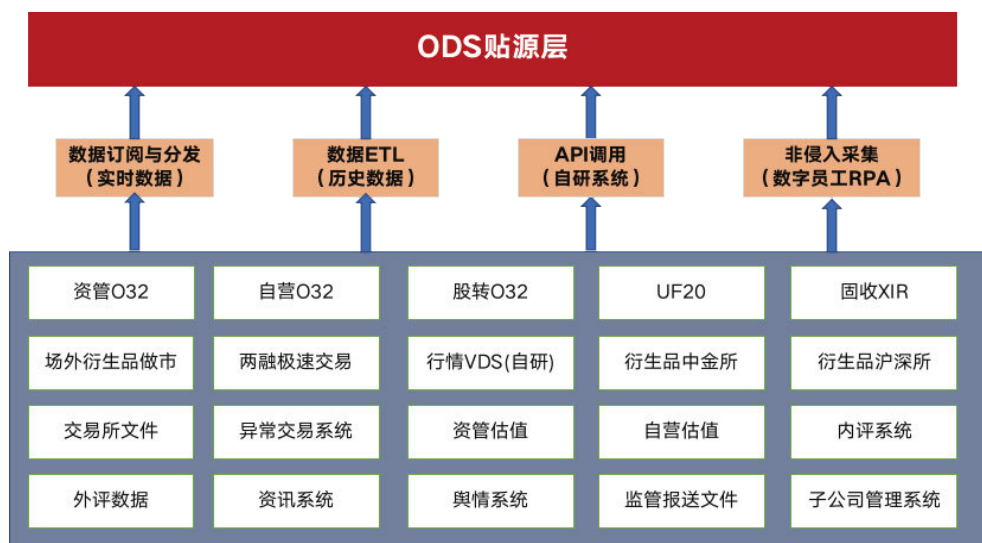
ODS贴源层

数据订阅与分发
（实时数据）

数据ETL
（历史数据）

API调用
（自研系统）

非侵入采集
（数字员工RPA）

资管O32

自营O32

股转O32

UF20

固收XIR

场外衍生品做市

两融极速交易

行情VDS(自研)

衍生品中金所

衍生品沪深所

交易所文件

异常交易系统

资管估值

自营估值

内评系统

外评数据

资讯系统

舆情系统

监管报送文件

子公司管理系统